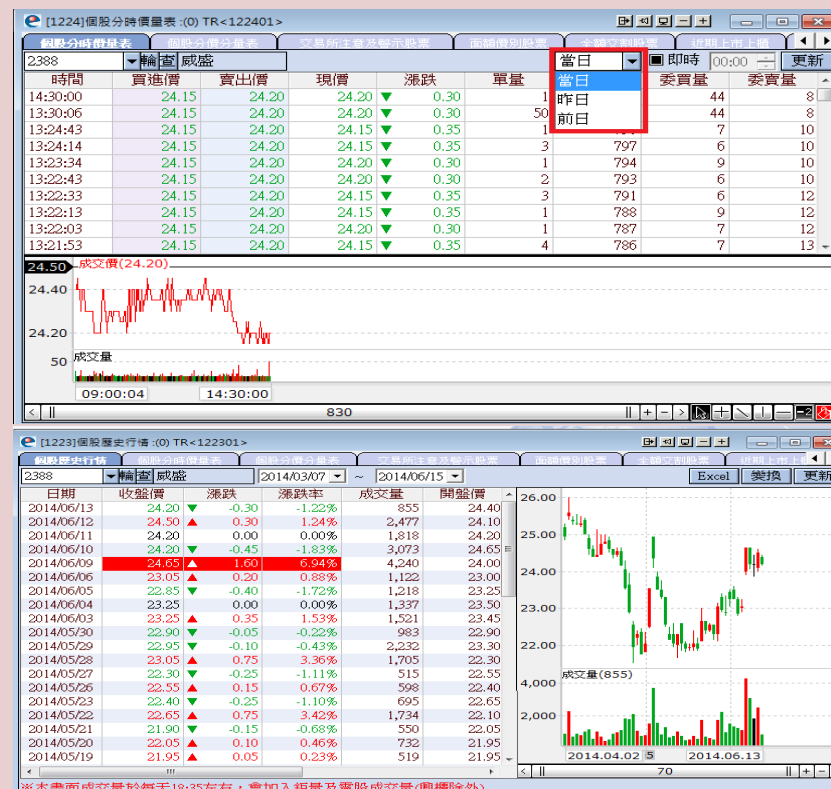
[1224]個股分時價量表 :(0) TR<122401>

個股分時價量表 | 個股分價分量表 | 交易所注意及警示股票 | 面額價別股票 | 全額交割股票 | 近期上市上櫃

2388 輸 查 威盛

當日 ▼ 即時 00:00 更新

當日
昨日
前日

| 時間 | 買進價 | 賣出價 | 現價 | 漲跌 | 單量 | | 委買量 | 委賣量 |
|---|---|---|---|---|---|---|---|---|
| 14:30:00 | 24.15 | 24.20 | 24.20 | ▼ 0.30 | 1 | | 44 | 8 |
| 13:30:06 | 24.15 | 24.20 | 24.20 | ▼ 0.30 | 50 | | 44 | 8 |
| 13:24:43 | 24.15 | 24.20 | 24.15 | ▼ 0.35 | 1 | | 7 | 10 |
| 13:24:14 | 24.15 | 24.20 | 24.15 | ▼ 0.35 | 3 | 797 | 6 | 10 |
| 13:23:34 | 24.15 | 24.20 | 24.20 | ▼ 0.30 | 1 | 794 | 9 | 10 |
| 13:22:43 | 24.15 | 24.20 | 24.20 | ▼ 0.30 | 2 | 793 | 6 | 10 |
| 13:22:33 | 24.15 | 24.20 | 24.15 | ▼ 0.35 | 3 | 791 | 6 | 12 |
| 13:22:13 | 24.15 | 24.20 | 24.15 | ▼ 0.35 | 1 | 788 | 9 | 12 |
| 13:22:03 | 24.15 | 24.20 | 24.20 | ▼ 0.30 | 1 | 787 | 7 | 12 |
| 13:21:53 | 24.15 | 24.20 | 24.15 | ▼ 0.35 | 4 | 786 | 7 | 13 |

24.50 成交價(24.20)
24.40
24.20
50 成交量
09:00:04 14:30:00
830

[1223]個股歷史行情 :(0) TR<122301>

個股歷史行情 | 個股分價分量表 | 個股分時價量表 | 交易所注意及警示股票 | 面額價別股票 | 全額交割股票 | 近期上市上櫃

2388 輸 查 威盛 2014/03/07 ~ 2014/06/15 Excel 變換 更新

| 日期 | 收盤價 | 漲跌 | 漲跌率 | 成交量 | 開盤價 |
|---|---|---|---|---|---|
| 2014/06/13 | 24.20 | ▼ -0.30 | -1.22% | 855 | 24.40 |
| 2014/06/12 | 24.50 | ▲ 0.30 | 1.24% | 2,477 | 24.10 |
| 2014/06/11 | 24.20 | 0.00 | 0.00% | 1,818 | 24.20 |
| 2014/06/10 | 24.20 | ▼ -0.45 | -1.83% | 3,073 | 24.65 |
| 2014/06/09 | 24.65 | ▲ 1.60 | 6.94% | 4,240 | 24.00 |
| 2014/06/06 | 23.05 | ▲ 0.20 | 0.88% | 1,122 | 23.00 |
| 2014/06/05 | 22.85 | ▼ -0.40 | -1.72% | 1,218 | 23.25 |
| 2014/06/04 | 23.25 | 0.00 | 0.00% | 1,337 | 23.50 |
| 2014/06/03 | 23.25 | ▲ 0.35 | 1.53% | 1,521 | 23.45 |
| 2014/05/30 | 22.90 | ▼ -0.05 | -0.22% | 983 | 22.90 |
| 2014/05/29 | 22.95 | ▼ -0.10 | -0.43% | 2,232 | 23.30 |
| 2014/05/28 | 23.05 | ▲ 0.75 | 3.36% | 1,705 | 22.30 |
| 2014/05/27 | 22.30 | ▼ -0.25 | -1.11% | 515 | 22.55 |
| 2014/05/26 | 22.55 | ▲ 0.15 | 0.67% | 598 | 22.40 |
| 2014/05/23 | 22.40 | ▼ -0.25 | -1.10% | 695 | 22.65 |
| 2014/05/22 | 22.65 | ▲ 0.75 | 3.42% | 1,734 | 22.10 |
| 2014/05/21 | 21.90 | ▼ -0.15 | -0.68% | 550 | 22.05 |
| 2014/05/20 | 22.05 | ▲ 0.10 | 0.46% | 732 | 21.95 |
| 2014/05/19 | 21.95 | ▲ 0.05 | 0.23% | 519 | 21.95 |

26.00
25.00
24.00
23.00
22.00
成交量(855)
4,000
2,000
2014.04.02 5 2014.06.13
70

※本畫面成交量於每天18:35左右，會加入拆量及零股成交量(興櫃除外)